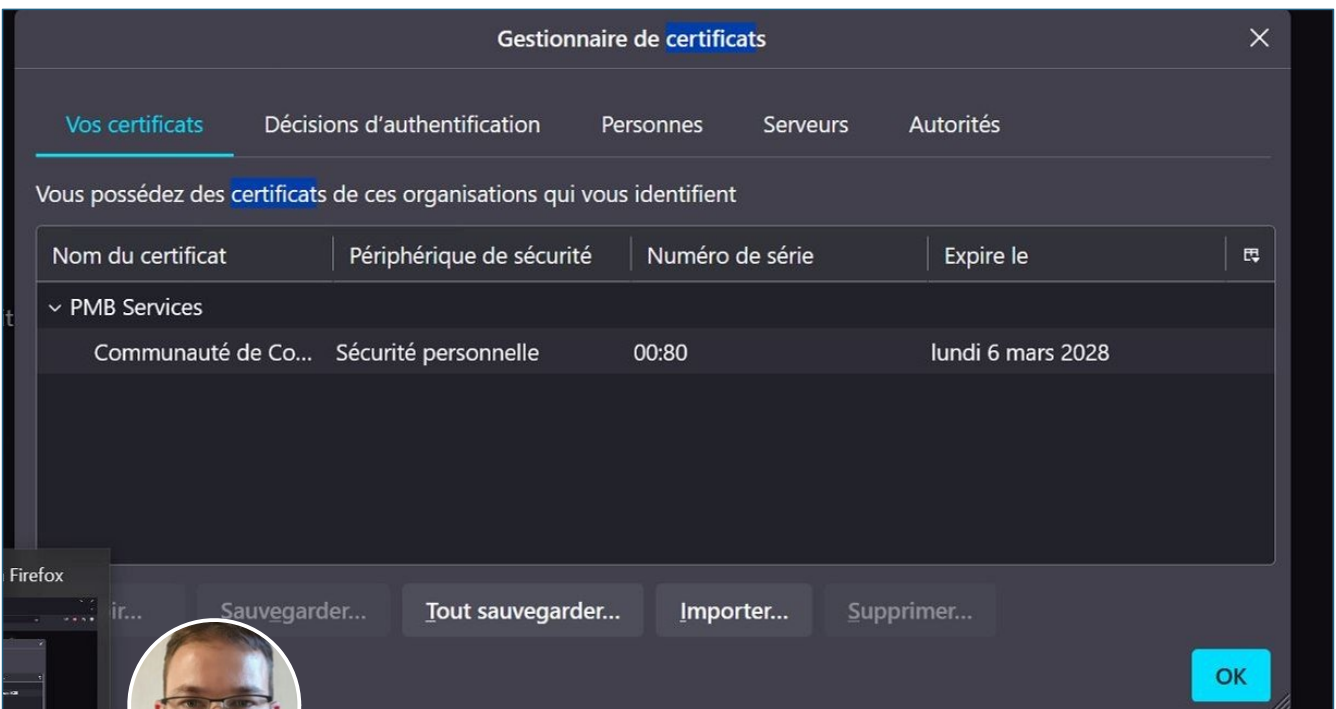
Gestionnaire de certificats

Vos certificats Décisions d'authentification Personnes Serveurs Autorités

Vous possédez des certificats de ces organisations qui vous identifient

| Nom du certificat | Périphérique de sécurité | Numéro de série | Expire le |
|---|---|---|---|
| PMB Services | | | |
| Communauté de Co... | Sécurité personnelle | 00:80 | lundi 6 mars 2028 |

Firefox

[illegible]ir... Sauvegarder... Tout sauvegarder... Importer... Supprimer...

OK